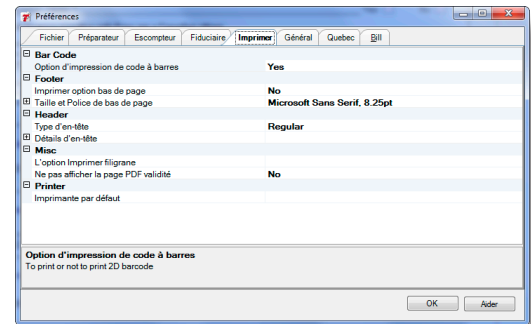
Préférences

Fichier | Préparateur | Escompteur | Fiduciaire | Imprimer | Général | Quebec | Bill

| | |
|---|---|
| ⊟ Bar Code | |
| Option d'impression de code à barres | Yes |
| ⊟ Footer | |
| Imprimer option bas de page | No |
| ⊞ Taille et Police de bas de page | Microsoft Sans Serif, 8.25pt |
| ⊟ Header | |
| Type d'en-tête | Regular |
| ⊞ Détails d'en-tête | |
| ⊟ Misc | |
| L'option Imprimer filigrane | |
| Ne pas afficher la page PDF validité | No |
| ⊟ Printer | |
| Imprimante par défaut | |

Option d'impression de code à barres
To print or not to print 2D barcode

OK | Aider